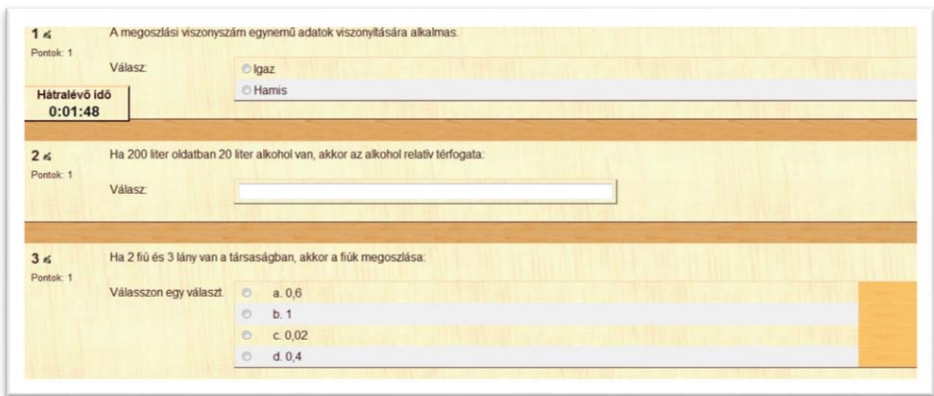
1
Pontok: 1

A megoszlási viszonyszám egynemű adatok viszonyítására alkalmas.

Válasz:
Igaz
Hamis

Hátralévő idő
0:01:48

2
Pontok: 1

Ha 200 liter oldatban 20 liter alkohol van, akkor az alkohol relatív térfogata:

Válasz:

3
Pontok: 1

Ha 2 fiú és 3 lány van a társaságban, akkor a fiúk megoszlása:

Válasszon egy választ.
a. 0,6
b. 1
c. 0,02
d. 0,4